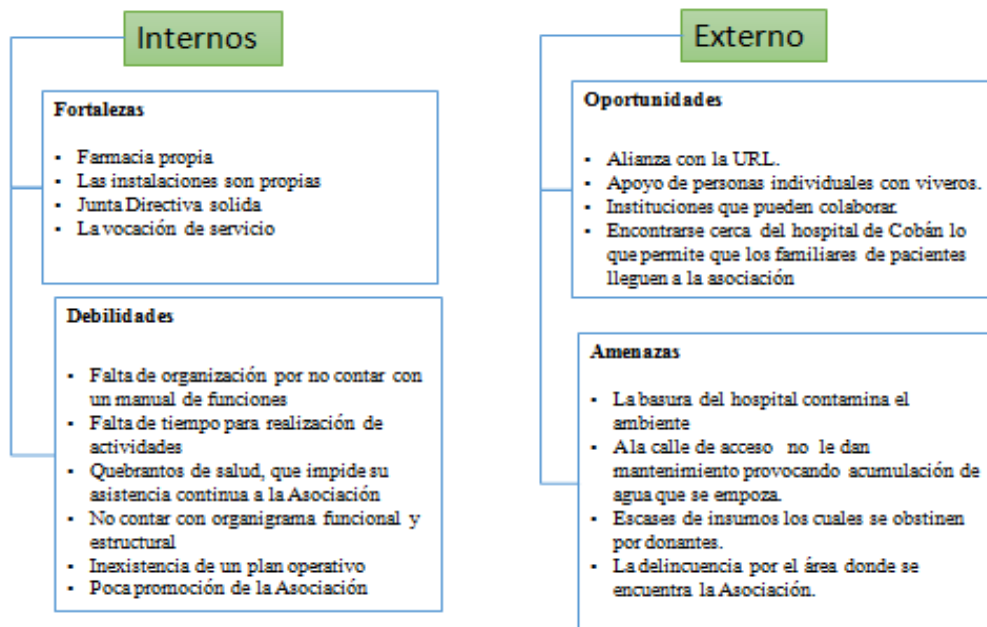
Internos

Fortalezas

- Farmacia propia
- Las instalaciones son propias
- Junta Directiva solida
- La vocación de servicio

Debilidades

- Falta de organización por no contar con un manual de funciones
- Falta de tiempo para realización de actividades
- Quebrantos de salud, que impide su asistencia continua a la Asociación
- No contar con organigrama funcional y estructural
- Inexistencia de un plan operativo
- Poca promoción de la Asociación

Externo

Oportunidades

- Alianza con la URL.
- Apoyo de personas individuales con viveros.
- Instituciones que pueden colaborar.
- Encontrarse cerca del hospital de Cobán lo que permite que los familiares de pacientes lleguen a la asociación

Amenazas

- La basura del hospital contamina el ambiente
- A la calle de acceso no le dan mantenimiento provocando acumulación de agua que se empoza.
- Escases de insumos los cuales se obstinen por donantes.
- La delincuencia por el área donde se encuentra la Asociación.